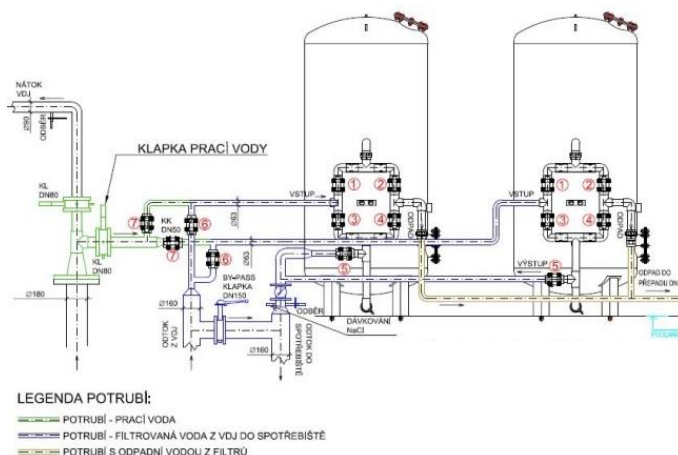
NÁTOK VDJ

Ø250

ODBĚR

KLAPKA PRACÍ VODY

KL DN80

KL DN80

⑦

⑦

KK DN50

⑥

Ø63

Ø63

⑥

BY-PASS KLAPKA DN150

Ø180

Ø160

ODTOK Z VDJ

ODBĚR

ODTOK DO SPOTŘEBIŠTĚ

Ø160

DÁVKOVÁNÍ NaCl

VSTUP

① ② ③ ④

ODPAD

⑤

VSTUP

① ② ③ ④

ODPAD

VÝSTUP

⑤

ODPAD DO PŘEPADU DN

LEGENDA POTRUBÍ:

POTRUBÍ - PRACÍ VODA

POTRUBÍ - FILTROVANÁ VODA Z VDJ DO SPOTŘEBIŠTĚ

POTRUBÍ S ODPADNÍ VODOU Z FILTRŮ